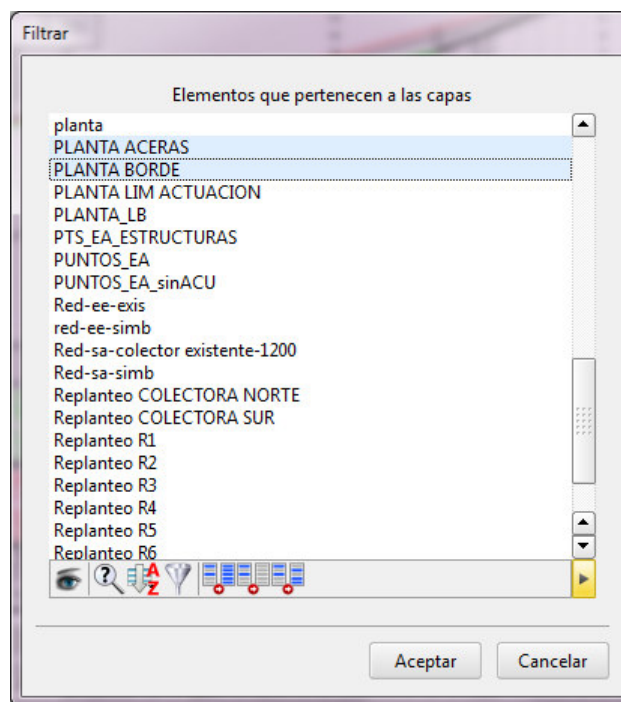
Filtrar

Elementos que pertenecen a las capas

planta
PLANTA ACERAS
PLANTA BORDE
PLANTA LIM ACTUACION
PLANTA_LB
PTS_EA_ESTRUCTURAS
PUNTOS_EA
PUNTOS_EA_sinACU
Red-ee-exis
red-ee-simb
Red-sa-colector existente-1200
Red-sa-simb
Replanteo COLECTORA NORTE
Replanteo COLECTORA SUR
Replanteo R1
Replanteo R2
Replanteo R3
Replanteo R4
Replanteo R5
Replanteo R6

Aceptar
Cancelar